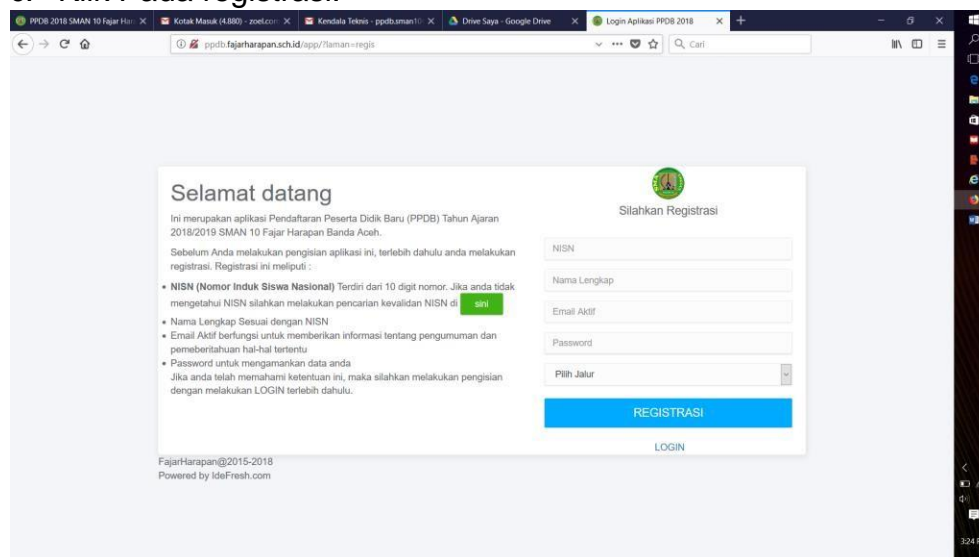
PPDB 2018 SMAN 10 Fajar Har | Kotak Masuk (4.880) - zoel.com | Kendala Teknis - ppdb.sman10 | Drive Saya - Google Drive | Login Aplikasi PPDB 2018

ppdb.fajarharapan.sch.id/app/?laman=regis

Cari

Selamat datang

Ini merupakan aplikasi Pendaftaran Peserta Didik Baru (PPDB) Tahun Ajaran 2018/2019 SMAN 10 Fajar Harapan Banda Aceh.

Sebelum anda melakukan pengisian aplikasi ini, terlebih dahulu anda melakukan registrasi. Registrasi ini meliputi :

• NISN (Nomor Induk Siswa Nasional) Terdiri dari 10 digit nomor. Jika anda tidak mengetahui NISN silahkan melakukan pencarian kevalidan NISN di sini
• Nama Lengkap Sesuai dengan NISN
• Email Aktif berfungsi untuk memberikan informasi tentang pengumuman dan pemeberitahuan hal-hal tertentu
• Password untuk mengamankan data anda
Jika anda telah memahami ketentuan ini, maka silahkan melakukan pengisian dengan melakukan LOGIN terlebih dahulu.

Silahkan Registrasi

NISN

Nama Lengkap

Email Aktif

Password

Pilih Jalur

REGISTRASI

LOGIN

FajarHarapan@2015-2018
Powered by IdeFresh.com

3:24